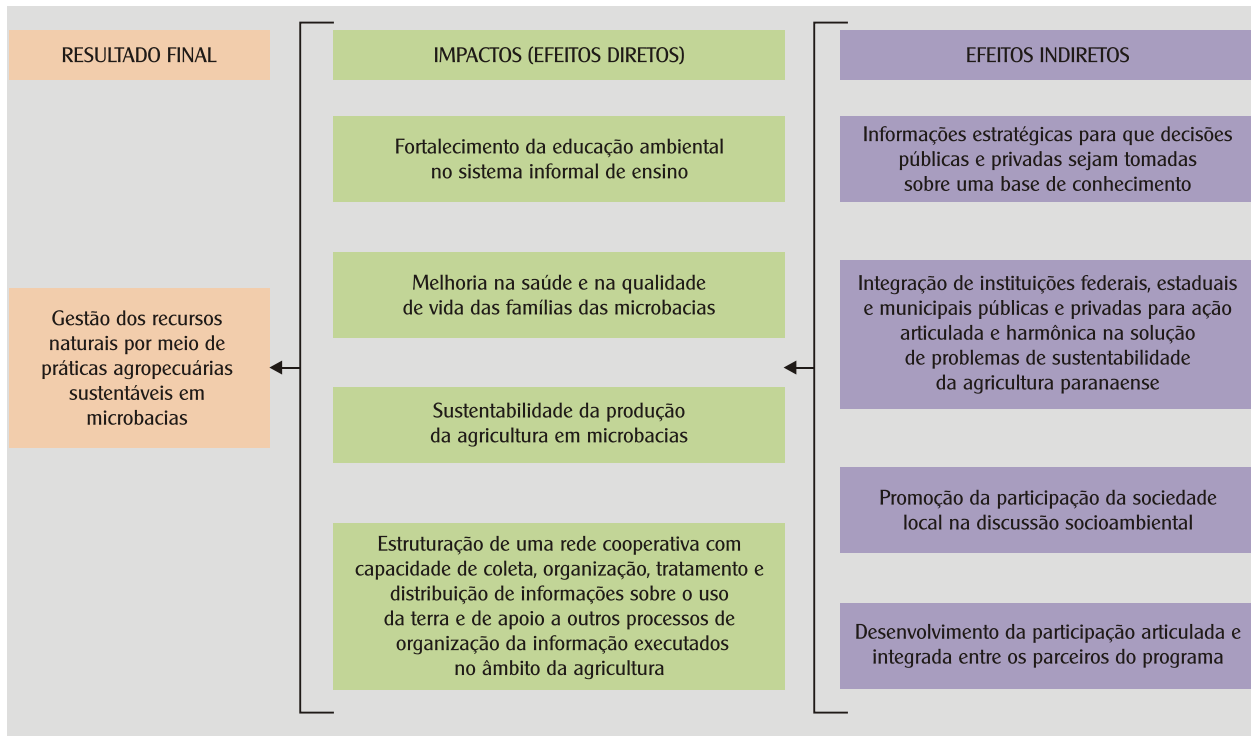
RESULTADO FINAL

Gestão dos recursos naturais por meio de práticas agropecuárias sustentáveis em microbacias

IMPACTOS (EFEITOS DIRETOS)

Fortalecimento da educação ambiental no sistema informal de ensino

Melhoria na saúde e na qualidade de vida das famílias das microbacias

Sustentabilidade da produção da agricultura em microbacias

Estruturação de uma rede cooperativa com capacidade de coleta, organização, tratamento e distribuição de informações sobre o uso da terra e de apoio a outros processos de organização da informação executados no âmbito da agricultura

EFEITOS INDIRETOS

Informações estratégicas para que decisões públicas e privadas sejam tomadas sobre uma base de conhecimento

Integração de instituições federais, estaduais e municipais públicas e privadas para ação articulada e harmônica na solução de problemas de sustentabilidade da agricultura paranaense

Promoção da participação da sociedade local na discussão socioambiental

Desenvolvimento da participação articulada e integrada entre os parceiros do programa